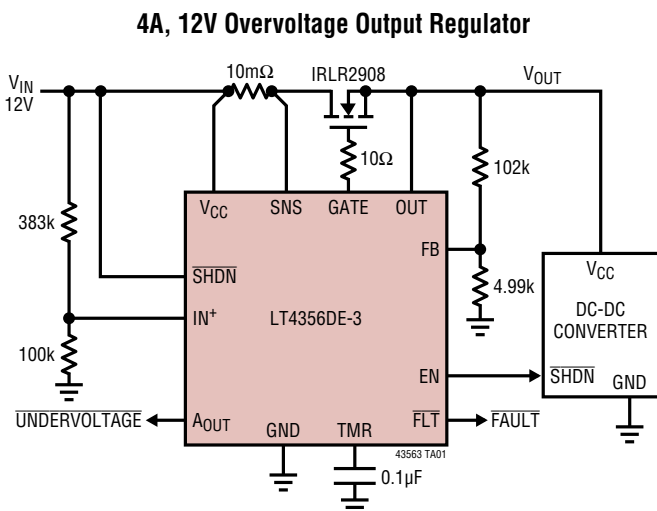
4A, 12V Overvoltage Output Regulator

$V_{IN}$
12V

10m$\Omega$

IRLR2908

$V_{OUT}$

10$\Omega$

102k

383k

$V_{CC}$

SNS

GATE

OUT

FB

4.99k

$\overline{SHDN}$

LT4356DE-3

$IN^+$

100k

$V_{CC}$

DC-DC CONVERTER

$\overline{SHDN}$

GND

EN

$\overline{UNDERVOLTAGE}$

$A_{OUT}$

GND

TMR

$\overline{FLT}$

$\overline{FAULT}$

43563 TA01

0.1µF